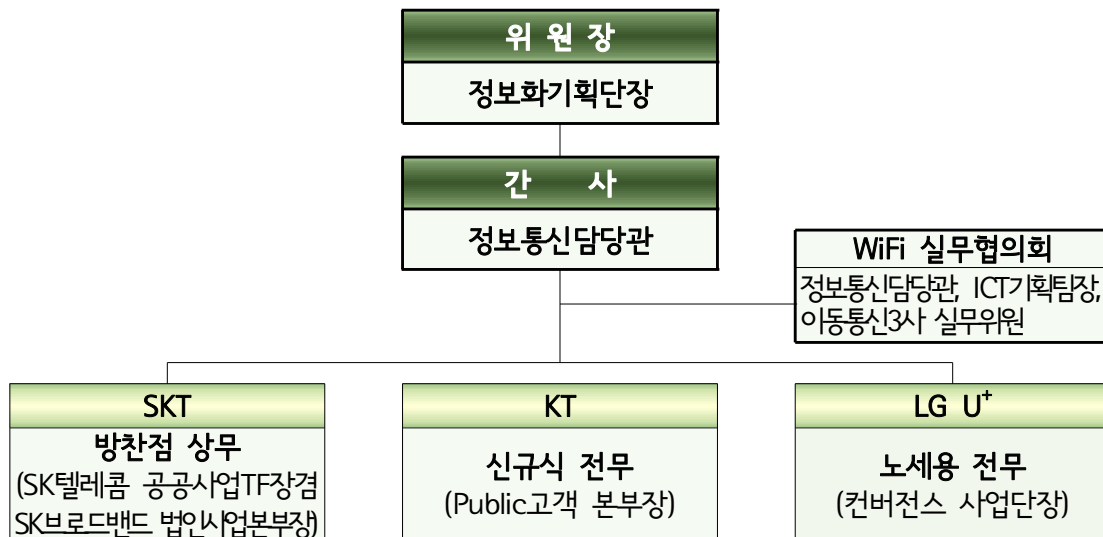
위 원 장

정보화기획단장

간 사

정보통신담당관

WiFi 실무협의회

정보통신담당관, ICT기획팀장, 이동통신3사 실무위원

SKT

방찬점 상무

(SK텔레콤 공공사업TF장겸 SK브로드밴드 법인사업본부장)

KT

신규식 전무

(Public고객 본부장)

LG U$^{+}$

노세용 전무

(컨버전스 사업단장)